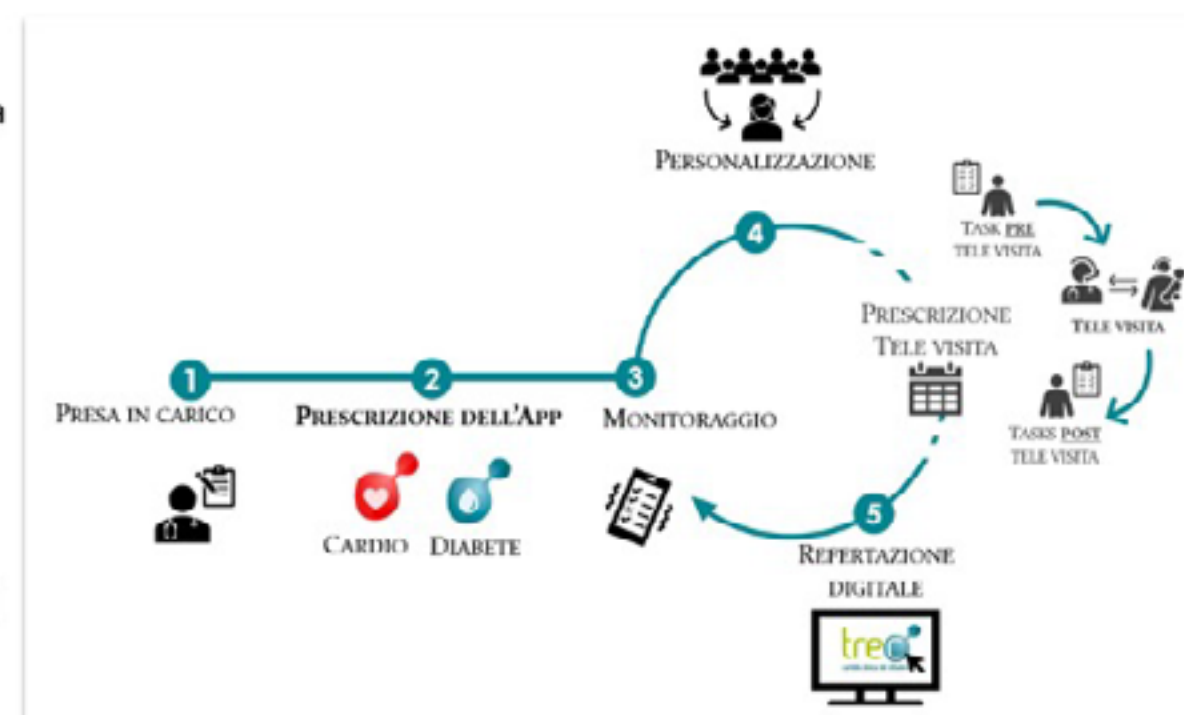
PERSONALIZZAZIONE

TASK PRE
TELE VISITA

4

PRESCRIZIONE
TELE VISITA

TELE VISITA

1
PRESA IN CARICO

2
PRESCRIZIONE DELL'APP

3
MONITORAGGIO

TASKS POST
TELE VISITA

CARDIO DIABETE

5
REFERTAZIONE
DIGITALE

tre